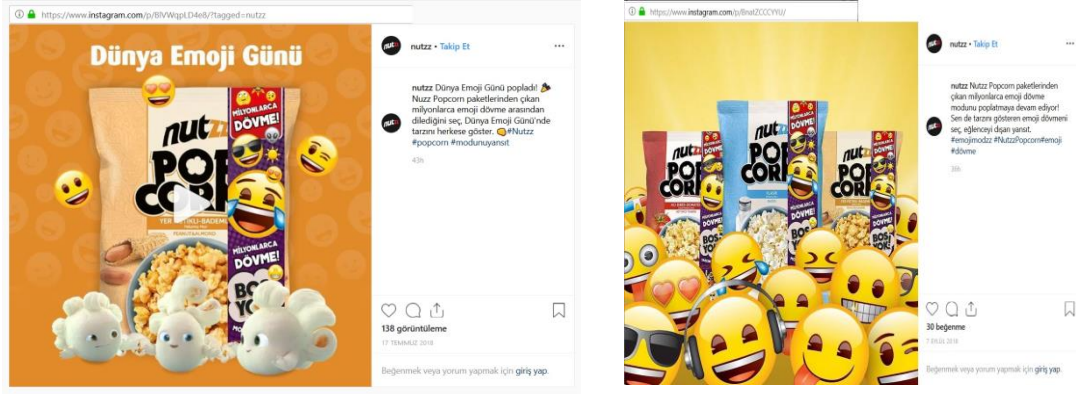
https://www.instagram.com/p/BlVWqpLD4e8/?tagged=nutzz

Dünya Emoji Günü

nutzz

MİLYONLARCA DÖVME!

POP CORN

BOO YOO!

nutzz • Takip Et

nutzz Dünya Emoji Günü popladı! 🎉 Nuzz Popcorn paketlerinden çıkan milyonlarca emoji dövme arasından dilediğini seç, Dünya Emoji Günü'nde tarzını herkese göster. 😋#Nutzz #popcorn #modunuyansıt

43h

138 görüntüleme

17 TEMMUZ 2018

Beğenmek veya yorum yapmak için giriş yap.

https://www.instagram.com/p/BnatZCCCYYU/

nutzz

POP CORN

MİLYONLARCA DÖVME!

BOO YOO!

nutzz • Takip Et

nutzz Nutzz Popcorn paketlerinden çıkan milyonlarca emoji dövme modunu poplatmaya devam ediyor! Sen de tarzını gösteren emoji dövmeni seç, eğlenceyi dışarı yansıt. #emojimodzz #NutzzPopcorn#emoji #dövme

30 beğenme

7 EYLÜL 2018

Beğenmek veya yorum yapmak için giriş yap.